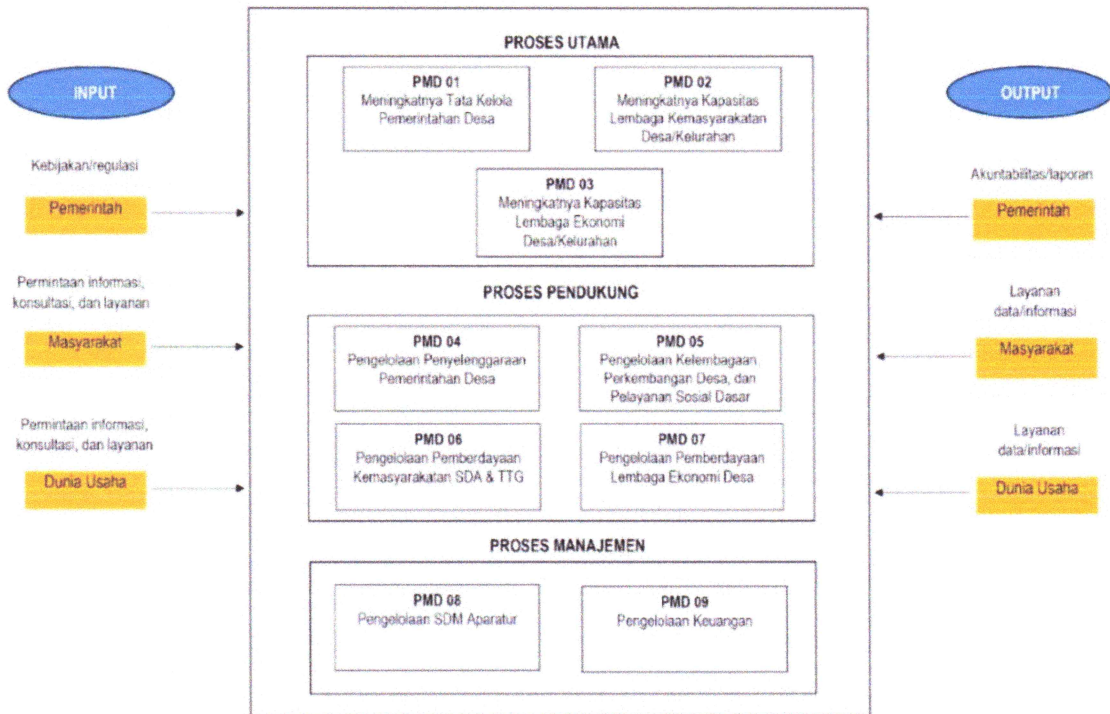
INPUT

Kebijakan/regulasi

Pemerintah

Permintaan informasi, konsultasi, dan layanan

Masyarakat

Permintaan informasi, konsultasi, dan layanan

Dunia Usaha

PROSES UTAMA

PMD 01
Meningkatnya Tata Kelola Pemerintahan Desa

PMD 02
Meningkatnya Kapasitas Lembaga Kemasyarakatan Desa/Kelurahan

PMD 03
Meningkatnya Kapasitas Lembaga Ekonomi Desa/Kelurahan

PROSES PENDUKUNG

PMD 04
Pengelolaan Penyelenggaraan Pemerintahan Desa

PMD 05
Pengelolaan Kelembagaan, Perkembangan Desa, dan Pelayanan Sosial Dasar

PMD 06
Pengelolaan Pemberdayaan Kemasyarakatan SDA & TTG

PMD 07
Pengelolaan Pemberdayaan Lembaga Ekonomi Desa

PROSES MANAJEMEN

PMD 08
Pengelolaan SDM Aparatur

PMD 09
Pengelolaan Keuangan

OUTPUT

Akuntabilitas/laporan

Pemerintah

Layanan data/informasi

Masyarakat

Layanan data/informasi

Dunia Usaha